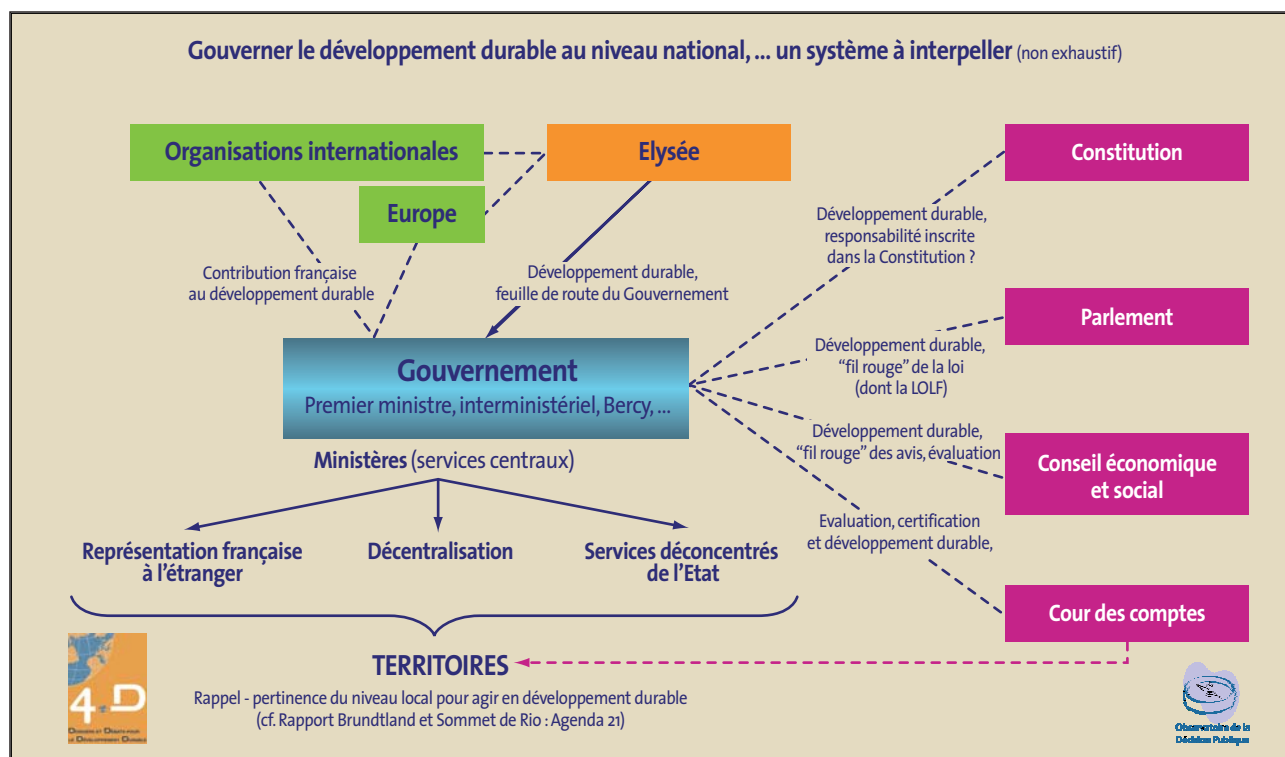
Gouverner le développement durable au niveau national, ... un système à interpeller (non exhaustif)

Organisations internationales

Elysée

Europe

Constitution

Développement durable, responsabilité inscrite dans la Constitution ?

Contribution française au développement durable

Développement durable, feuille de route du Gouvernement

Parlement

Développement durable, "fil rouge" de la loi (dont la LOLF)

Gouvernement
Premier ministre, interministériel, Bercy, ...

Développement durable, "fil rouge" des avis, évaluation

Conseil économique et social

Ministères (services centraux)

Evaluation, certification et développement durable,

Représentation française à l'étranger

Décentralisation

Services déconcentrés de l'Etat

Cour des comptes

4D
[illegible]

TERRITOIRES

Rappel - pertinence du niveau local pour agir en développement durable
(cf. Rapport Brundtland et Sommet de Rio : Agenda 21)

Observatoire de la Décision Publique